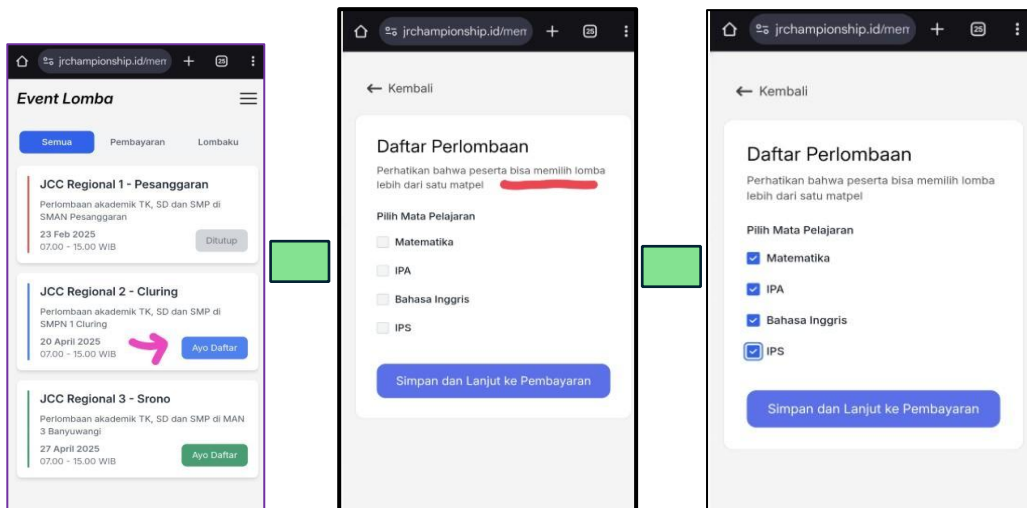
jrchampionship.id/men + 25

Event Lomba

Semua Pembayaran Lombaku

JCC Regional 1 - Pesanggaran
Perlombaan akademik TK, SD dan SMP di SMAN Pesanggaran
23 Feb 2025
07.00 - 15.00 WIB
Ditutup

JCC Regional 2 - Cluring
Perlombaan akademik TK, SD dan SMP di SMPN 1 Cluring
20 April 2025
07.00 - 15.00 WIB
Ayo Daftar

JCC Regional 3 - Srono
Perlombaan akademik TK, SD dan SMP di MAN 3 Banyuwangi
27 April 2025
07.00 - 15.00 WIB
Ayo Daftar

jrchampionship.id/men + 25

← Kembali

Daftar Perlombaan
Perhatikan bahwa peserta bisa memilih lomba lebih dari satu matpel

Pilih Mata Pelajaran
Matematika
IPA
Bahasa Inggris
IPS

Simpan dan Lanjut ke Pembayaran

jrchampionship.id/men + 25

← Kembali

Daftar Perlombaan
Perhatikan bahwa peserta bisa memilih lomba lebih dari satu matpel

Pilih Mata Pelajaran
Matematika
IPA
Bahasa Inggris
IPS

Simpan dan Lanjut ke Pembayaran